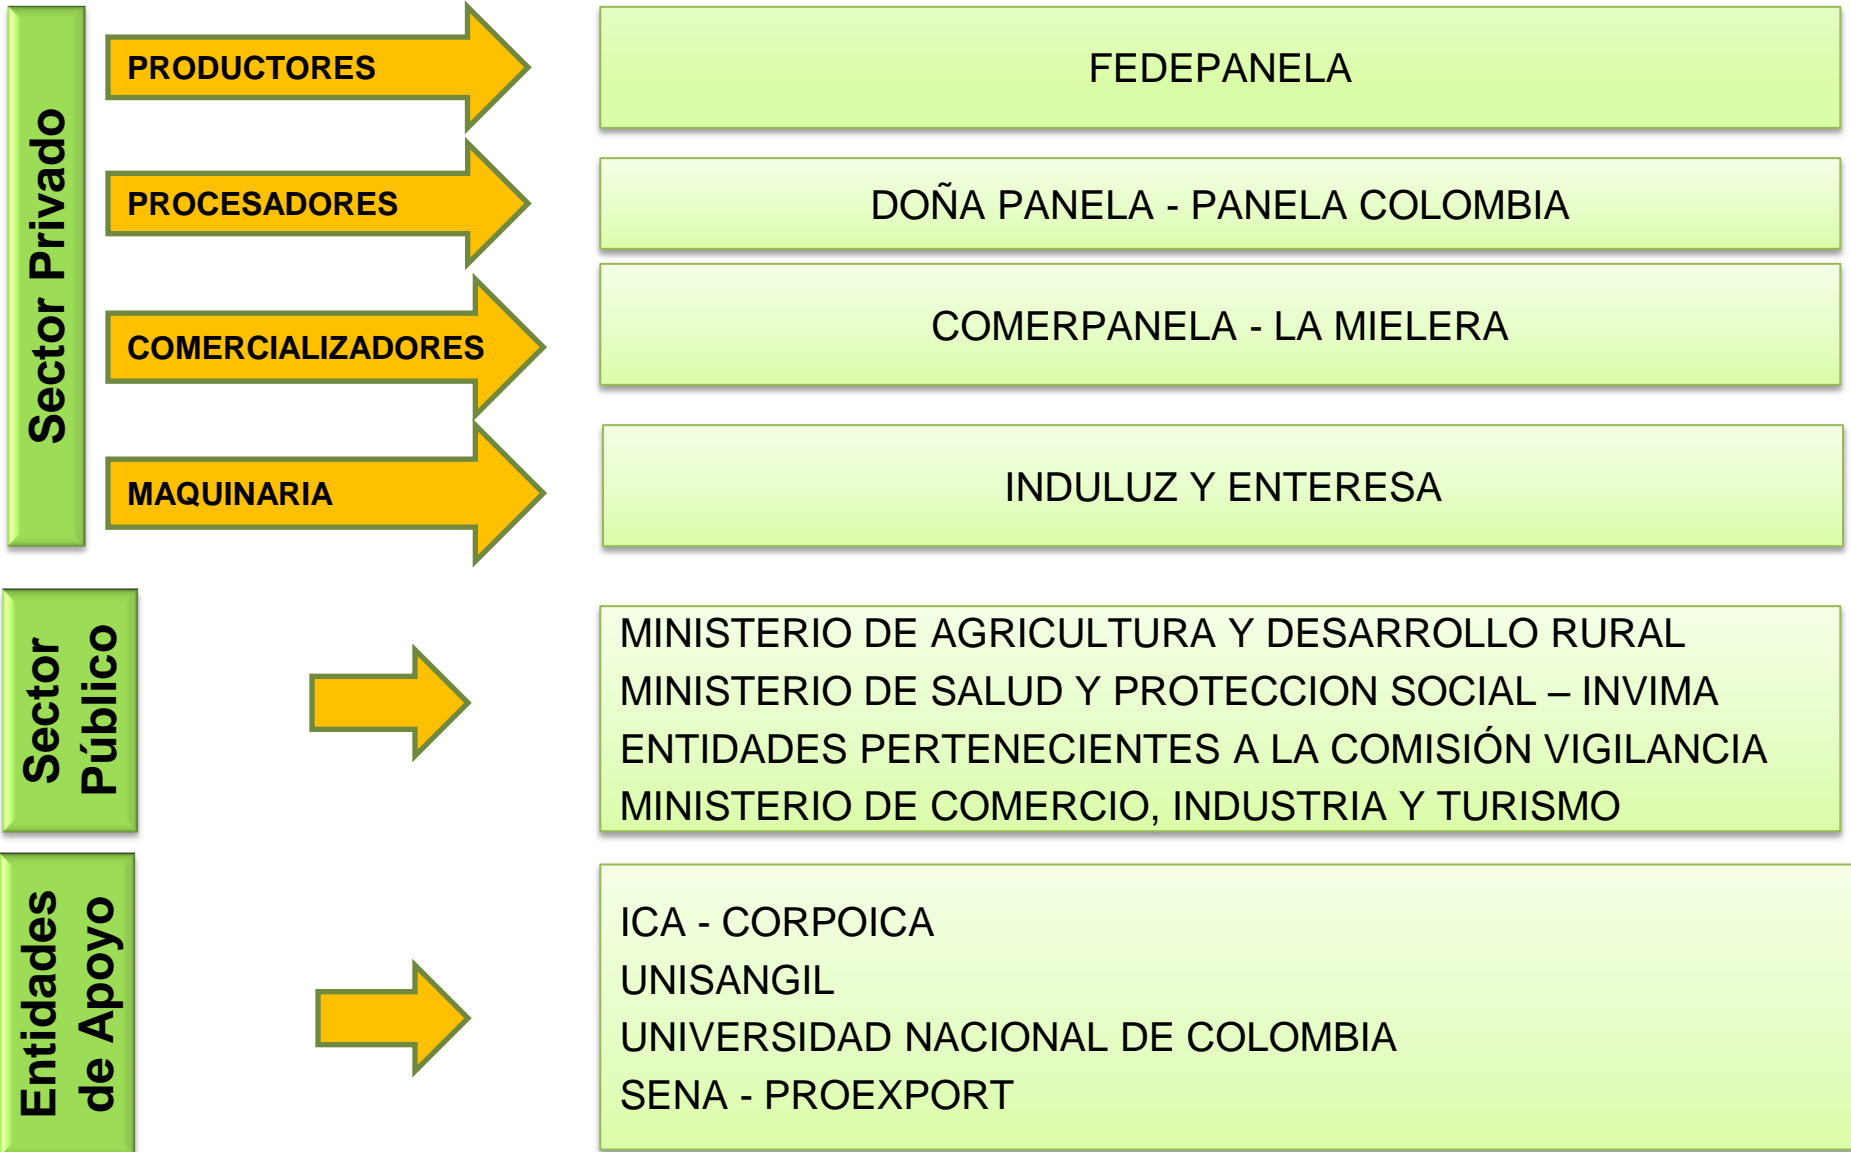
Sector Privado

PRODUCTORES

FEDEPANELA

PROCESADORES

DOÑA PANELA - PANELA COLOMBIA

COMERCIALIZADORES

COMERPANELA - LA MIELERA

MAQUINARIA

INDULUZ Y ENTERESA

Sector Público

MINISTERIO DE AGRICULTURA Y DESARROLLO RURAL
MINISTERIO DE SALUD Y PROTECCION SOCIAL – INVIMA
ENTIDADES PERTENECIENTES A LA COMISIÓN VIGILANCIA
MINISTERIO DE COMERCIO, INDUSTRIA Y TURISMO

Entidades de Apoyo

ICA - CORPOICA
UNISANGIL
UNIVERSIDAD NACIONAL DE COLOMBIA
SENA - PROEXPORT